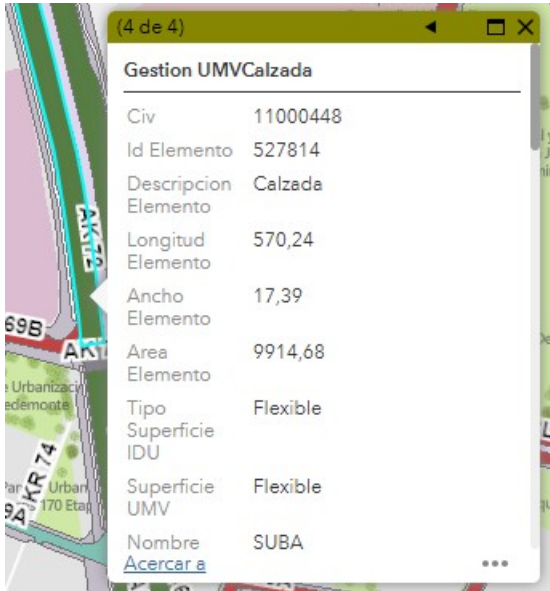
(4 de 4)

Gestion UMVCalzada

| | |
|---|---|
| Civ | 11000448 |
| Id Elemento | 527814 |
| Descripcion Elemento | Calzada |
| Longitud Elemento | 570,24 |
| Ancho Elemento | 17,39 |
| Area Elemento | 9914,68 |
| Tipo Superficie IDU | Flexible |
| Superficie UMV | Flexible |
| Nombre | SUBA |

Acercar a

AK 7
69B
AK
Urbanizac
edemonte
KR 74
Par
Urban
170 Eta
9A